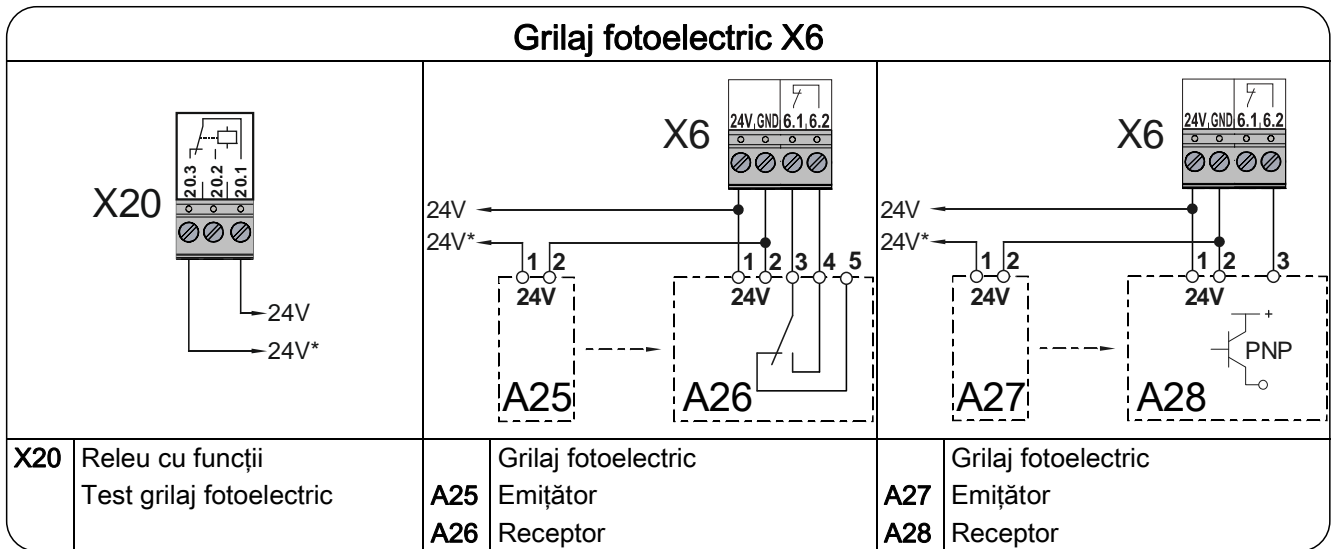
Grilaj fotoelectric X6

20.3 20.2 20.1
X20
24V
24V*

X6
24V GND 6.1 6.2
24V
24V*
1 2
24V
1 2 3 4 5
24V
A25
A26

X6
24V GND 6.1 6.2
24V
24V*
1 2
24V
1 2 3
24V
+
PNP
A27
A28

| X20 | Releu cu funcții | | Grilaj fotoelectric | | Grilaj fotoelectric |
|---|---|---|---|---|---|
| | Test grilaj fotoelectric | A25 | Emițător | A27 | Emițător |
| | | A26 | Receptor | A28 | Receptor |